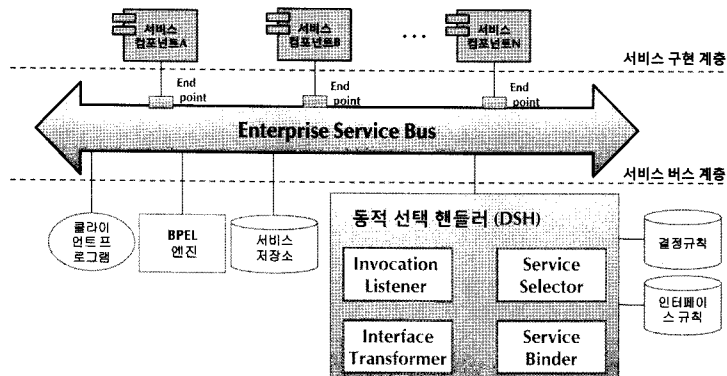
서비스 컴포넌트A

서비스 컴포넌트B

...

서비스 컴포넌트N

서비스 구현 계층

End point

End point

End point

Enterprise Service Bus

서비스 버스 계층

클라이언트 프로그램

BPEL 엔진

서비스 저장소

동적 선택 핸들러 (DSH)

Invocation Listener

Service Selector

Interface Transformer

Service Binder

결정규칙

인터페이스 규칙